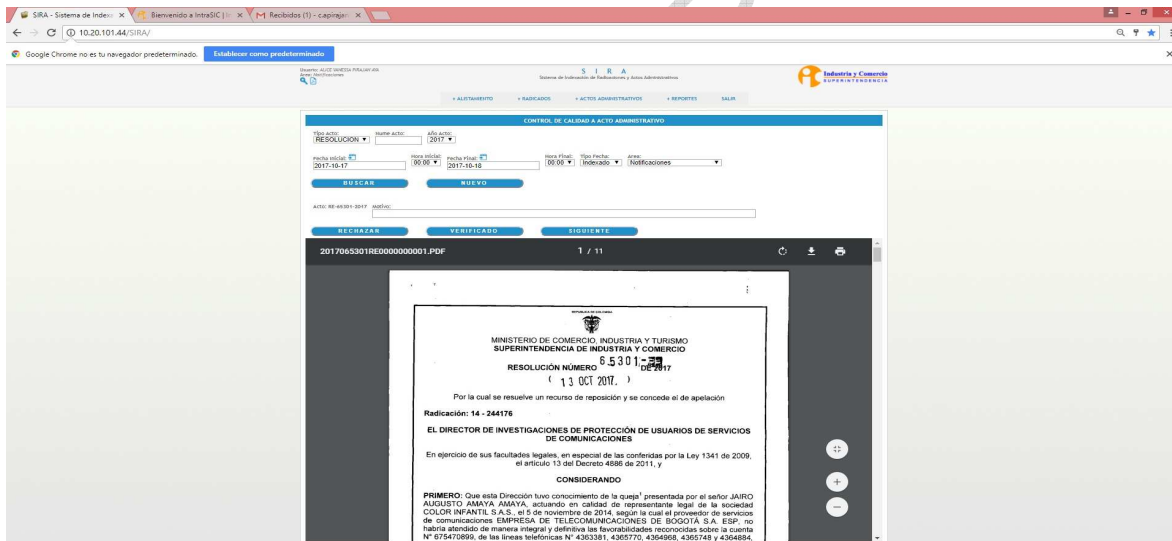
SIRA - Sistema de Indexa × Bienvenido a IntraSIC | × Recibidos (1) - c.apiraja × 

10.20.101.44/SIRA/

Google Chrome no es tu navegador predeterminado. Establecer como predeterminado

Usuario: ALICE VANESSA PIRAJAN AYA
Area: Notificaciones

S I R A
Sistema de Indexación de Radicaciones y Actos Administrativos

Industria y Comercio
SUPERINTENDENCIA

» ALISTAMIENTO » RADICADOS » ACTOS ADMINISTRATIVOS » REPORTES SALIR

CONTROL DE CALIDAD A ACTO ADMINISTRATIVO

Tipo Acto: RESOLUCION
Nume Acto:
Año Acto: 2017

Fecha inicial: 2017-10-17
Hora Inicial: 00:00
Fecha Final: 2017-10-18
Hora Final: 00:00
Tipo Fecha: Indexado
Area: Notificaciones

BUSCAR
NUEVO

Acto: RE-65301-2017 Motivo:

RECHAZAR
VERIFICADO
SIGUIENTE

2017065301RE0000000001.PDF 1 / 11

REPUBLICA DE COLOMBIA

MINISTERIO DE COMERCIO, INDUSTRIA Y TURISMO
SUPERINTENDENCIA DE INDUSTRIA Y COMERCIO

RESOLUCIÓN NÚMERO 65301 DE 2017

( 13 OCT 2017. )

Por la cual se resuelve un recurso de reposición y se concede el de apelación

Radicación: 14 - 244176

EL DIRECTOR DE INVESTIGACIONES DE PROTECCIÓN DE USUARIOS DE SERVICIOS DE COMUNICACIONES

En ejercicio de sus facultades legales, en especial de las conferidas por la Ley 1341 de 2009, el artículo 13 del Decreto 4886 de 2011, y

CONSIDERANDO

PRIMERO: Que esta Dirección tuvo conocimiento de la queja$^1$ presentada por el señor JAIRO AUGUSTO AMAYA AMAYA, actuando en calidad de representante legal de la sociedad COLOR INFANTIL S.A.S., el 5 de noviembre de 2014, según la cual el proveedor de servicios de comunicaciones EMPRESA DE TELECOMUNICACIONES DE BOGOTÁ S.A. ESP, no habría atendido de manera integral y definitiva las favorabilidades reconocidas sobre la cuenta N° 675470899, de las líneas telefónicas N° 4363381, 4365770, 4364968, 4365748 y 4364884,